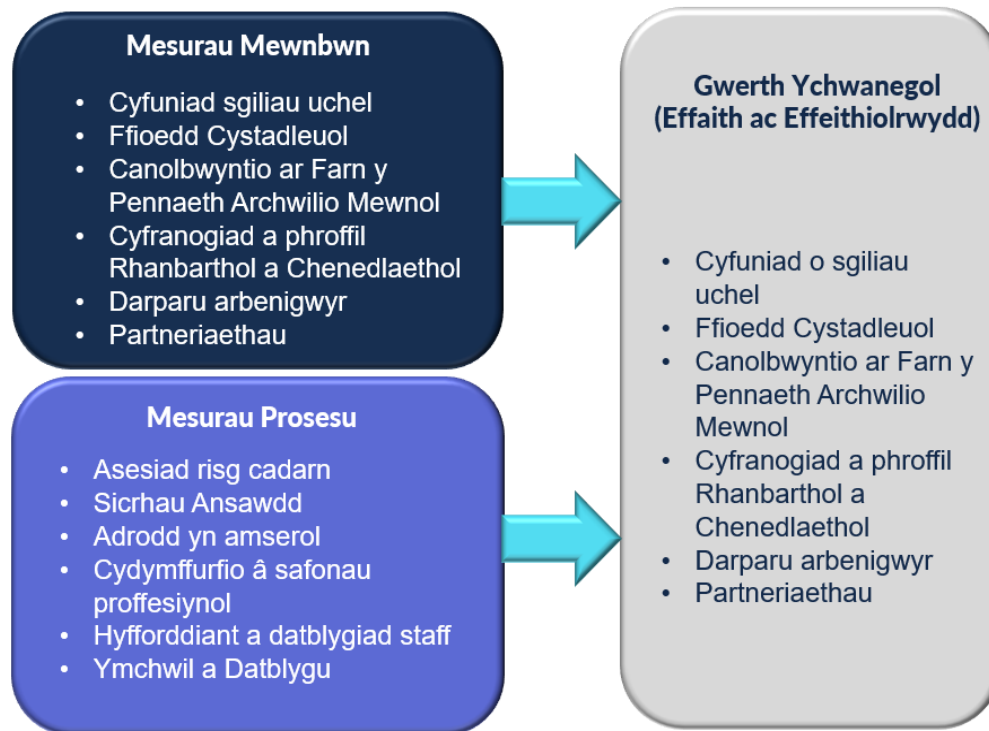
Mesurau Mewnbwn

- Cyfuniad sgiliau uchel
- Ffioedd Cystadleuol
- Canolbwyntio ar Farn y Pennaeth Archwilio Mewnol
- Cyfranogiad a phroffil Rhanbarthol a Chenedlaethol
- Darparu arbenigwyr
- Partneriaethau

Mesurau Prosesu

- Asesiad risg cadarn
- Sicrhau Ansawdd
- Adrodd yn amserol
- Cydymffurfio â safonau proffesiynol
- Hyfforddiant a datblygiad staff
- Ymchwil a Datblygu

Gwerth Ychwanegol (Effaith ac Effeithiolrwydd)

- Cyfuniad o sgiliau uchel
- Ffioedd Cystadleuol
- Canolbwyntio ar Farn y Pennaeth Archwilio Mewnol
- Cyfranogiad a phroffil Rhanbarthol a Chenedlaethol
- Darparu arbenigwyr
- Partneriaethau